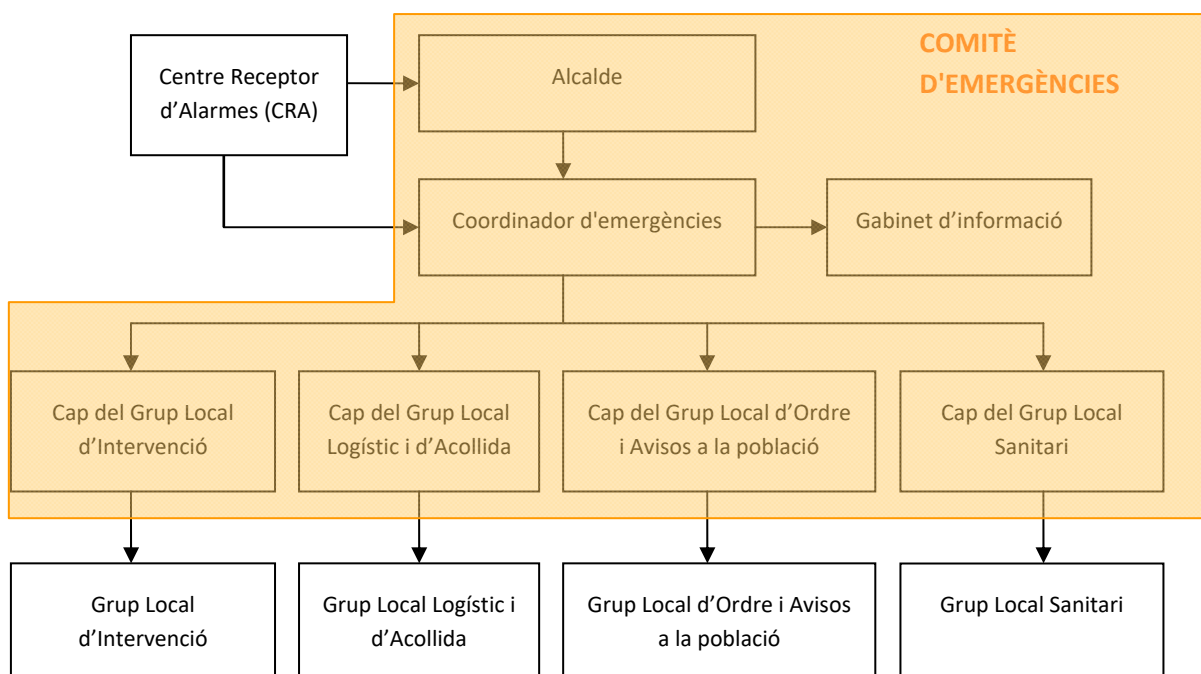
Centre Receptor d’Alarmes (CRA)

Alcalde

COMITÈ D'EMERGÈNCIES

Coordinador d'emergències

Gabinet d’informació

Cap del Grup Local d’Intervenció

Cap del Grup Local Logístic i d’Acollida

Cap del Grup Local d’Ordre i Avisos a la població

Cap del Grup Local Sanitari

Grup Local d’Intervenció

Grup Local Logístic i d’Acollida

Grup Local d’Ordre i Avisos a la població

Grup Local Sanitari